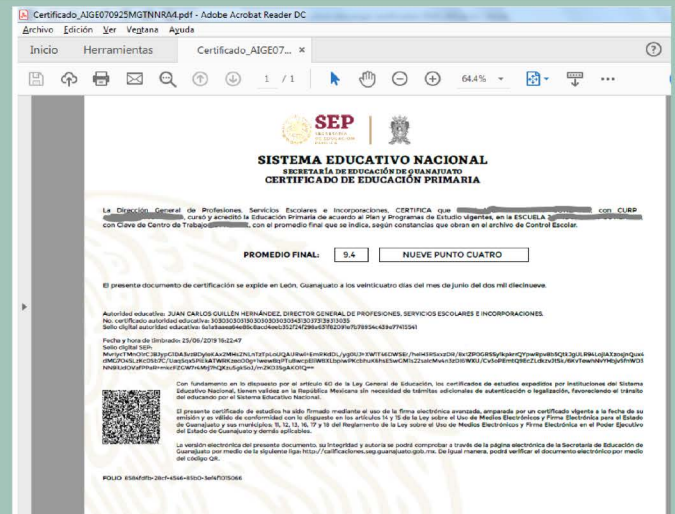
Certificado_AIGE070925MGTNNRA4.pdf - Adobe Acrobat Reader DC
Archivo Edición Ver Ventana Ayuda
Inicio Herramientas Certificado_AIGE07... ×
1 / 1 64.4%

SEP

SISTEMA EDUCATIVO NACIONAL
SECRETARÍA DE EDUCACIÓN DE GUANAJUATO
CERTIFICADO DE EDUCACIÓN PRIMARIA

La Dirección General de Profesiones, Servicios Escolares e Incorporaciones, CERTIFICA que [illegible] con CURP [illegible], cursó y acreditó la Educación Primaria de acuerdo al Plan y Programas de Estudio vigentes, en la ESCUELA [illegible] con Clave de Centro de Trabajo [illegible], con el promedio final que se indica, según constancias que obran en el archivo de Control Escolar.

PROMEDIO FINAL: 9.4 NUEVE PUNTO CUATRO

El presente documento de certificación se expide en León, Guanajuato a los veinticuatro días del mes de junio del dos mil diecinueve.

Autoridad educativa: JUAN CARLOS GUILLÉN HERNÁNDEZ, DIRECTOR GENERAL DE PROFESIONES, SERVICIOS ESCOLARES E INCORPORACIONES.
No. certificado autoridad educativa: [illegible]
Sello digital autoridad educativa: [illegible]

Fecha y hora de timbrado: 25/06/2019 16:22:47
Sello digital SEP:
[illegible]

Con fundamento en lo dispuesto por el artículo 60 de la Ley General de Educación, los certificados de estudios expedidos por instituciones del Sistema Educativo Nacional, tienen validez en la República Mexicana sin necesidad de trámites adicionales de autenticación o legalización, favoreciendo el tránsito del educando por el Sistema Educativo Nacional.

El presente certificado de estudios ha sido firmado mediante el uso de la firma electrónica avanzada, amparada por un certificado vigente a la fecha de su emisión y es válido de conformidad con lo dispuesto en los artículos 14 y 15 de la Ley sobre el Uso de Medios Electrónicos y Firma Electrónica para el Estado de Guanajuato y sus municipios; 11, 12, 13, 16, 17 y 18 del Reglamento de la Ley sobre el Uso de Medios Electrónicos y Firma Electrónica en el Poder Ejecutivo del Estado de Guanajuato y demás aplicables.

La versión electrónica del presente documento, su integridad y autoría se podrá comprobar a través de la página electrónica de la Secretaría de Educación de Guanajuato por medio de la siguiente liga: http://calificaciones.seg.guanajuato.gob.mx. De igual manera, podrá verificar el documento electrónico por medio del código QR.

FOLIO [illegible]